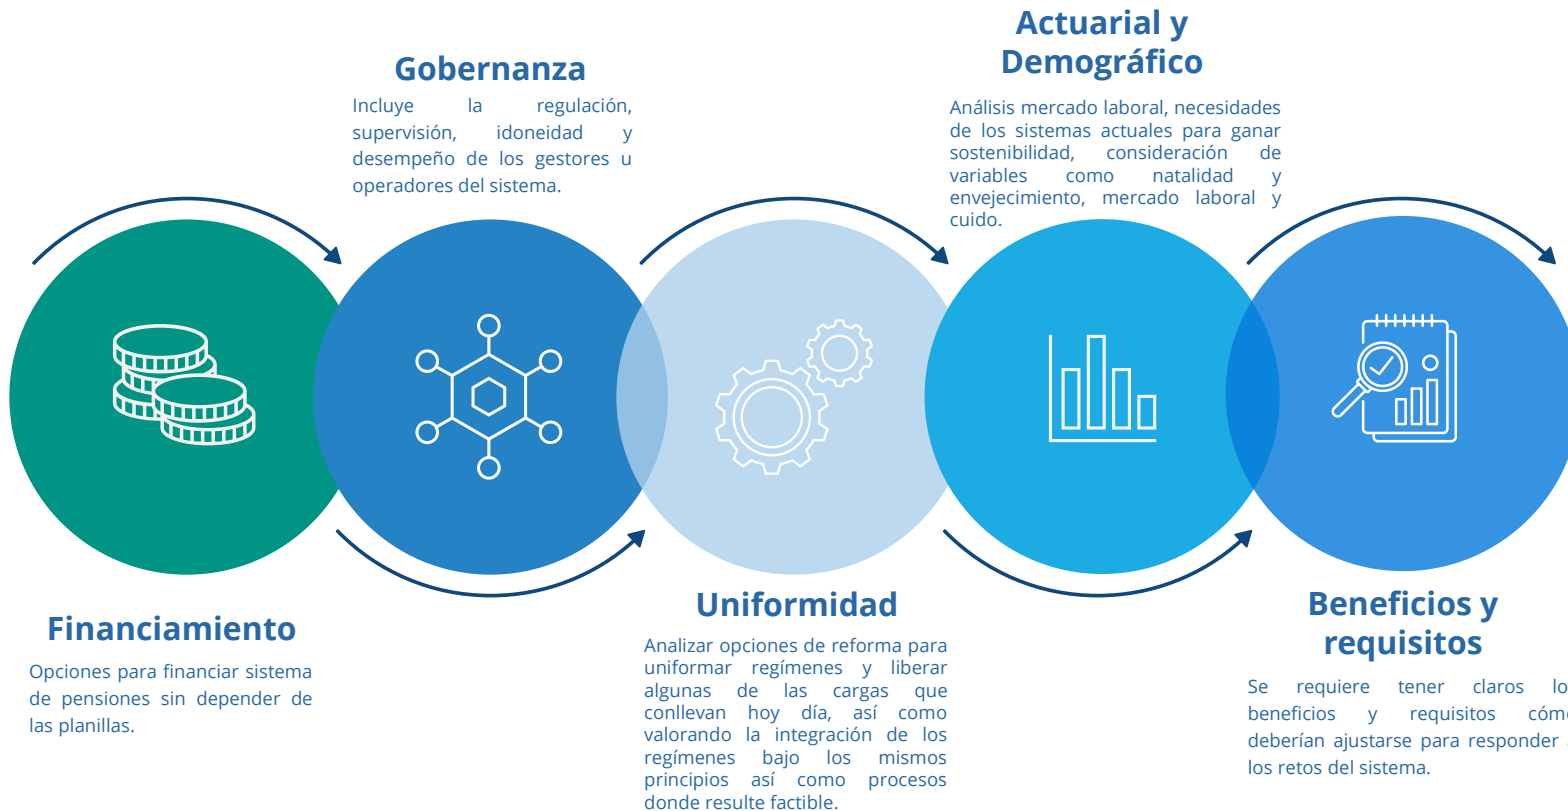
Gobernanza

Incluye la regulación, supervisión, idoneidad y desempeño de los gestores u operadores del sistema.

Actuarial y Demográfico

Análisis mercado laboral, necesidades de los sistemas actuales para ganar sostenibilidad, consideración de variables como natalidad y envejecimiento, mercado laboral y cuido.

Financiamiento

Opciones para financiar sistema de pensiones sin depender de las planillas.

Uniformidad

Analizar opciones de reforma para uniformar regímenes y liberar algunas de las cargas que conllevan hoy día, así como valorando la integración de los regímenes bajo los mismos principios así como procesos donde resulte factible.

Beneficios y requisitos

Se requiere tener claros lo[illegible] beneficios y requisitos cóm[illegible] deberían ajustarse para responder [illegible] los retos del sistema.